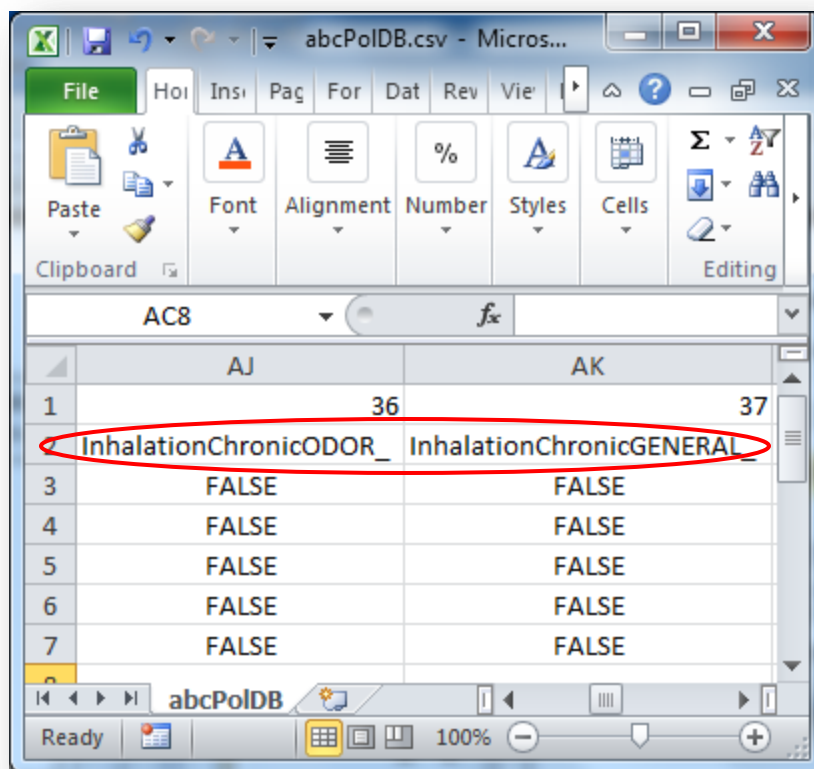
abcPolDB.csv - Micros...

File | Hoı | Insı | Paç | For | Dat | Rev | Vie

Paste
Clipboard
Font
Alignment
%
Number
Styles
Cells
Σ
Editing

AC8
$f_x$

| | AJ | AK |
|---|---|---|
| 1 | 36 | 37 |
| 2 | InhalationChronicODOR_ | InhalationChronicGENERAL_ |
| 3 | FALSE | FALSE |
| 4 | FALSE | FALSE |
| 5 | FALSE | FALSE |
| 6 | FALSE | FALSE |
| 7 | FALSE | FALSE |

abcPolDB

Ready
100%